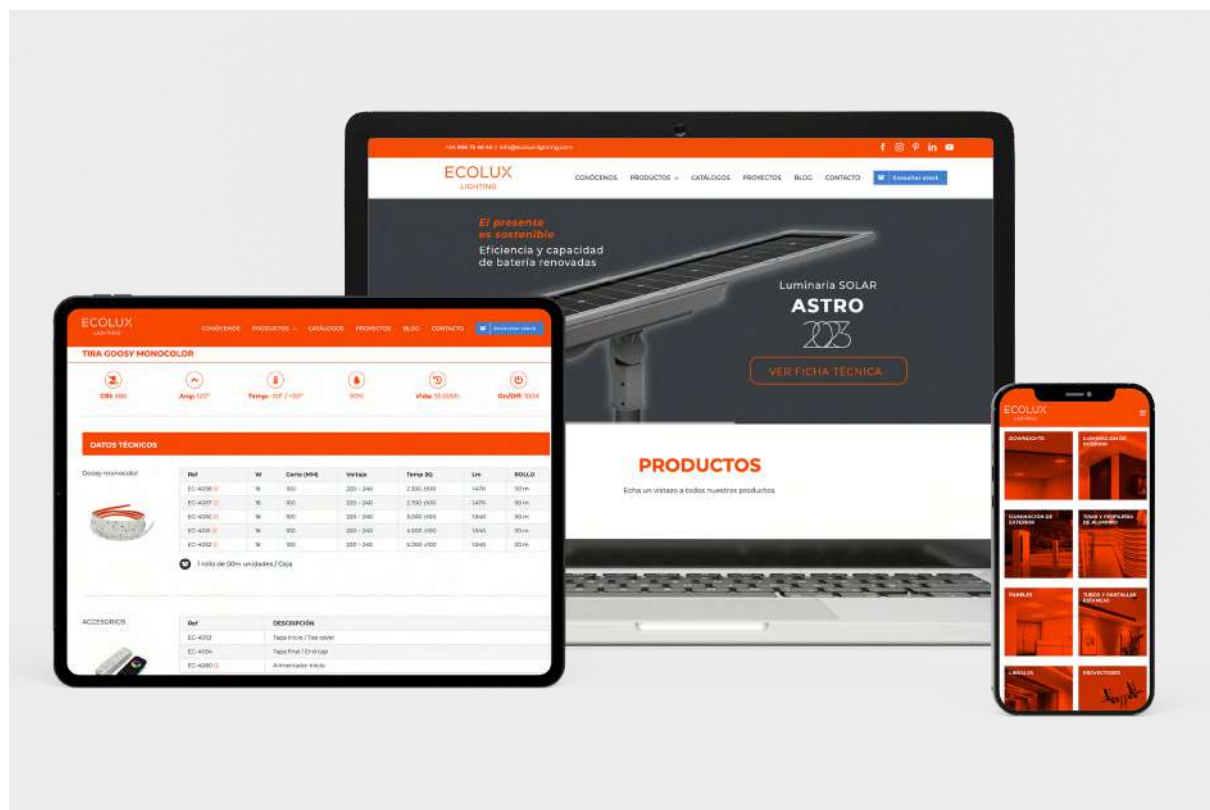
+34 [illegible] | info@ecoluxlighting.com

ECOLUX
LIGHTING

CONÓCENOS PRODUCTOS CATÁLOGOS PROYECTOS BLOG CONTACTO Consultar stock

El presente es sostenible
Eficiencia y capacidad de batería renovadas

Luminaria SOLAR
ASTRO
2023

VER FICHA TÉCNICA

PRODUCTOS

Echa un vistazo a todos nuestros productos

ECOLUX
LIGHTING

CONÓCENOS PRODUCTOS CATÁLOGOS PROYECTOS BLOG CONTACTO Consultar stock

TIRA GOOSY MONOCOLOR

CRI: 80 Ang: 120° Temp: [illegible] 90% Vida: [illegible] On/Off: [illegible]

DATOS TÉCNICOS

Goosy monocolor

| Ref | W | Corte (MM) | Voltaje | Temp (K) | Lm | ROLLO |
|---|---|---|---|---|---|---|
| EC-4026 | 16 | 100 | 220 - 240 | 2.300 | 1470 | 50 m |
| EC-4027 | 16 | 100 | 220 - 240 | 2.700 | 1470 | 50 m |
| EC-4030 | 16 | 100 | 220 - 240 | 3.000 | 1540 | 50 m |
| EC-4031 | 16 | 100 | 220 - 240 | 4.000 | 1540 | 50 m |
| EC-4032 | 16 | 100 | 220 - 240 | 5.000 | 1540 | 50 m |

1 rollo de 50m unidades / Caja

ACCESORIOS

| Ref | DESCRIPCIÓN |
|---|---|
| EC-4053 | Tapa Inicio / Top cover |
| EC-4054 | Tapa Final / End cap |
| EC-4060 | Alimentador Inicio |

ECOLUX
LIGHTING

DOWNLIGHTS
ILUMINACIÓN DE INTERIOR
ILUMINACIÓN DE EXTERIOR
TIRAS Y PERFILERÍA DE ALUMINIO
PANELES
TUBOS Y PANTALLAS ESTANCAS
LINEALES
PROYECTORES